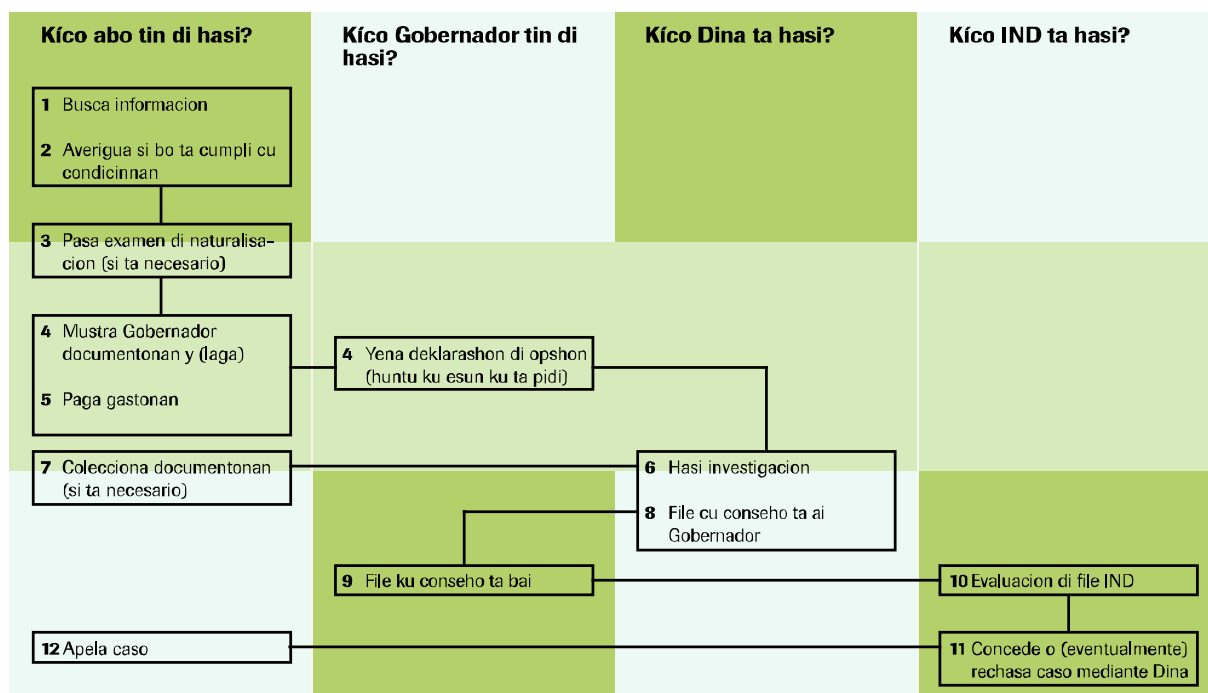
Kíco abo tin di hasi?

Kíco Gobernador tin di hasi?

Kíco Dina ta hasi?

Kíco IND ta hasi?

1 Busca informacion

2 Averigua si bo ta cumpli cu condicinnan

3 Pasa examen di naturalisacion (si ta necesario)

4 Mustra Gobernador documentonan y (laga)

5 Paga gastonan

4 Yena deklarashon di opshon (huntu ku esun ku ta pidi)

7 Colecciona documentonan (si ta necesario)

6 Hasi investigacion

8 File cu conseho ta ai Gobernador

9 File ku conseho ta bai

10 Evaluacion di file IND

12 Apela caso

11 Concede o (eventualmente) rechasa caso mediante Dina